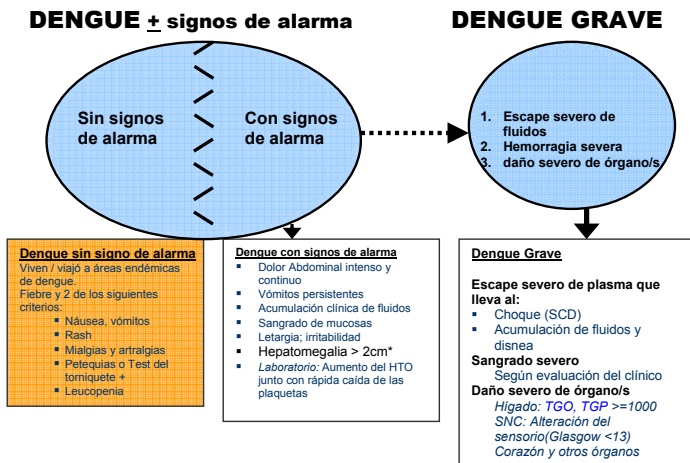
DENGUE ± signos de alarma

DENGUE GRAVE

Sin signos de alarma

Con signos de alarma

1. Escape severo de fluidos
2. Hemorragia severa
3. daño severo de órgano/s

Dengue sin signo de alarma
Viven / viajó a áreas endémicas de dengue.
Fiebre y 2 de los siguientes criterios:
- Náusea, vómitos
- Rash
- Mialgias y artralgias
- Petequias o Test del torniquete +
- Leucopenia

Dengue con signos de alarma
- Dolor Abdominal intenso y continuo
- Vómitos persistentes
- Acumulación clínica de fluidos
- Sangrado de mucosas
- Letargia; irritabilidad
- Hepatomegalia > 2cm*
- *Laboratorio:* Aumento del HTO junto con rápida caída de las plaquetas

Dengue Grave

Escape severo de plasma que lleva al:
- Choque (SCD)
- Acumulación de fluidos y disnea

Sangrado severo
Según evaluación del clínico

Daño severo de órgano/s
*Hígado: TGO, TGP >=1000*
*SNC: Alteración del sensorio(Glasgow <13)*
*Corazón y otros órganos*